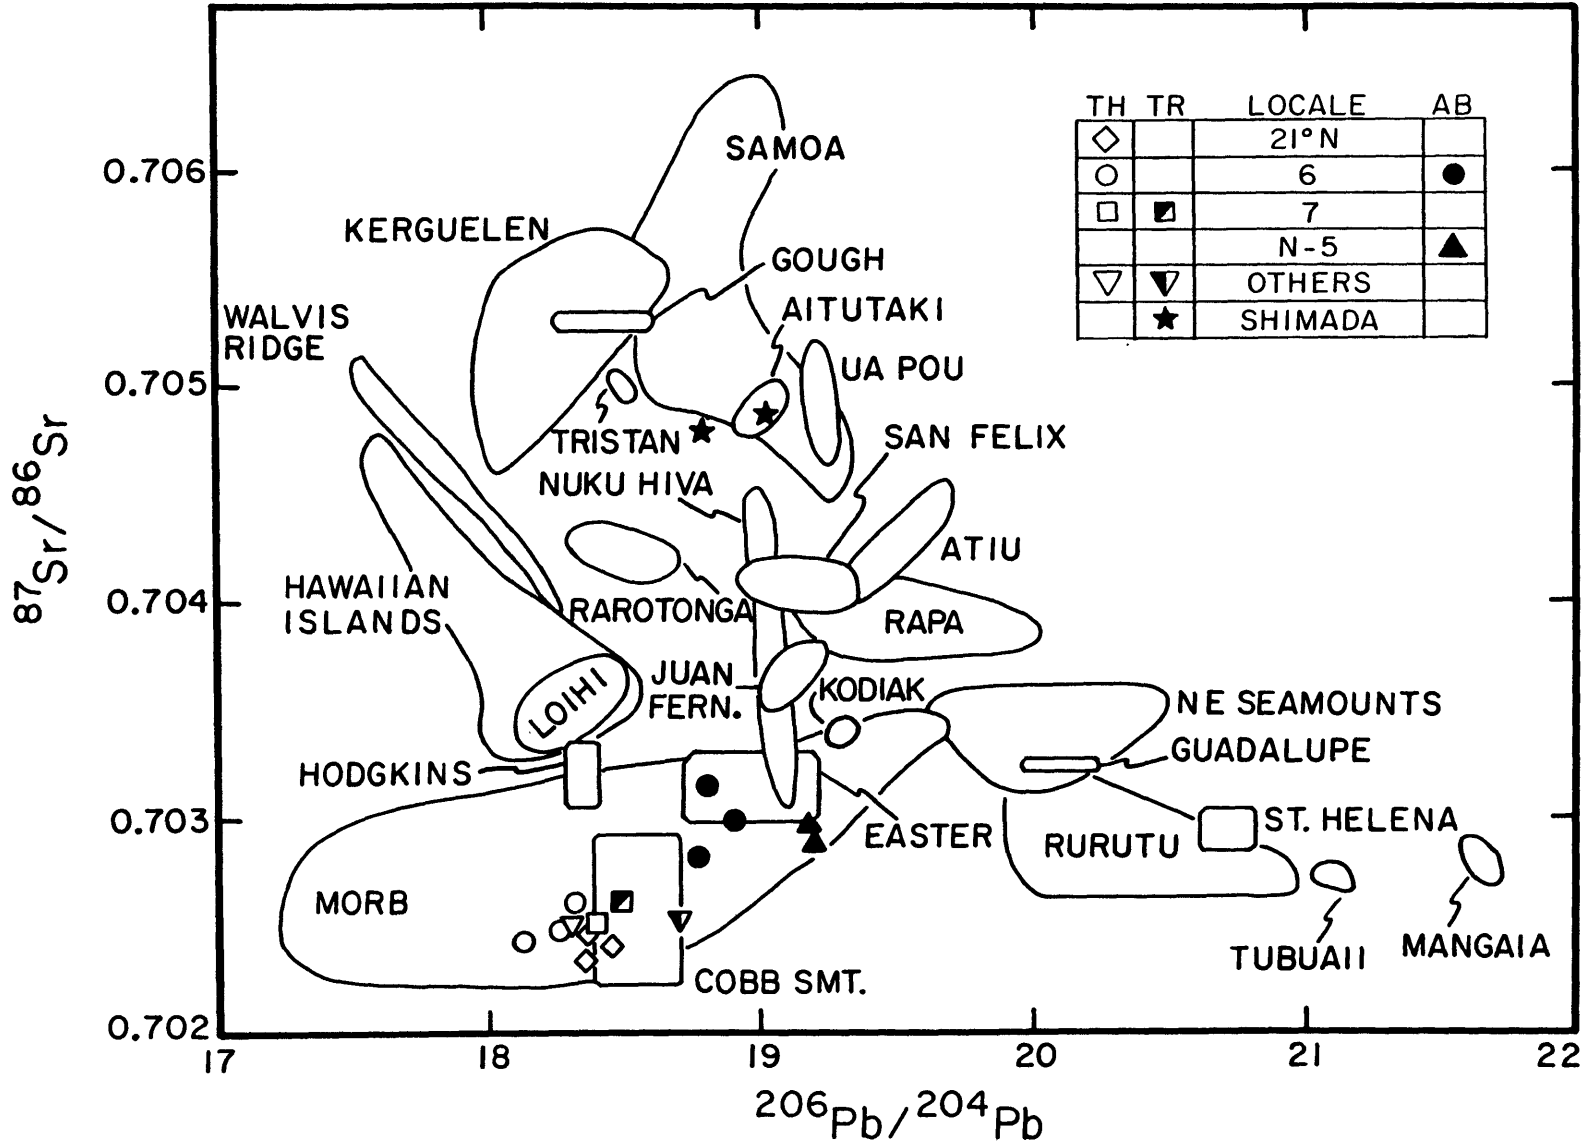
| TH | TR | LOCALE | AB |
|---|---|---|---|
| ◇ | | 21°N | |
| ○ | | 6 | ● |
| □ | ◪ | 7 | |
| | | N-5 | ▲ |
| ▽ | ▼ | OTHERS | |
| | ★ | SHIMADA | |

SAMOA
KERGUELEN
GOUGH
WALVIS RIDGE
AITUTAKI
UA POU
TRISTAN
SAN FELIX
NUKU HIVA
ATIU
HAWAIIAN ISLANDS
RAROTONGA
RAPA
JUAN FERN.
KODIAK
LOIHI
NE SEAMOUNTS
GUADALUPE
HODGKINS
EASTER
ST. HELENA
RURUTU
MORB
TUBUAII
MANGAIA
COBB SMT.

$^{87}Sr/^{86}Sr$

0.706
0.705
0.704
0.703
0.702

17
18
19
20
21
22

$^{206}Pb/^{204}Pb$